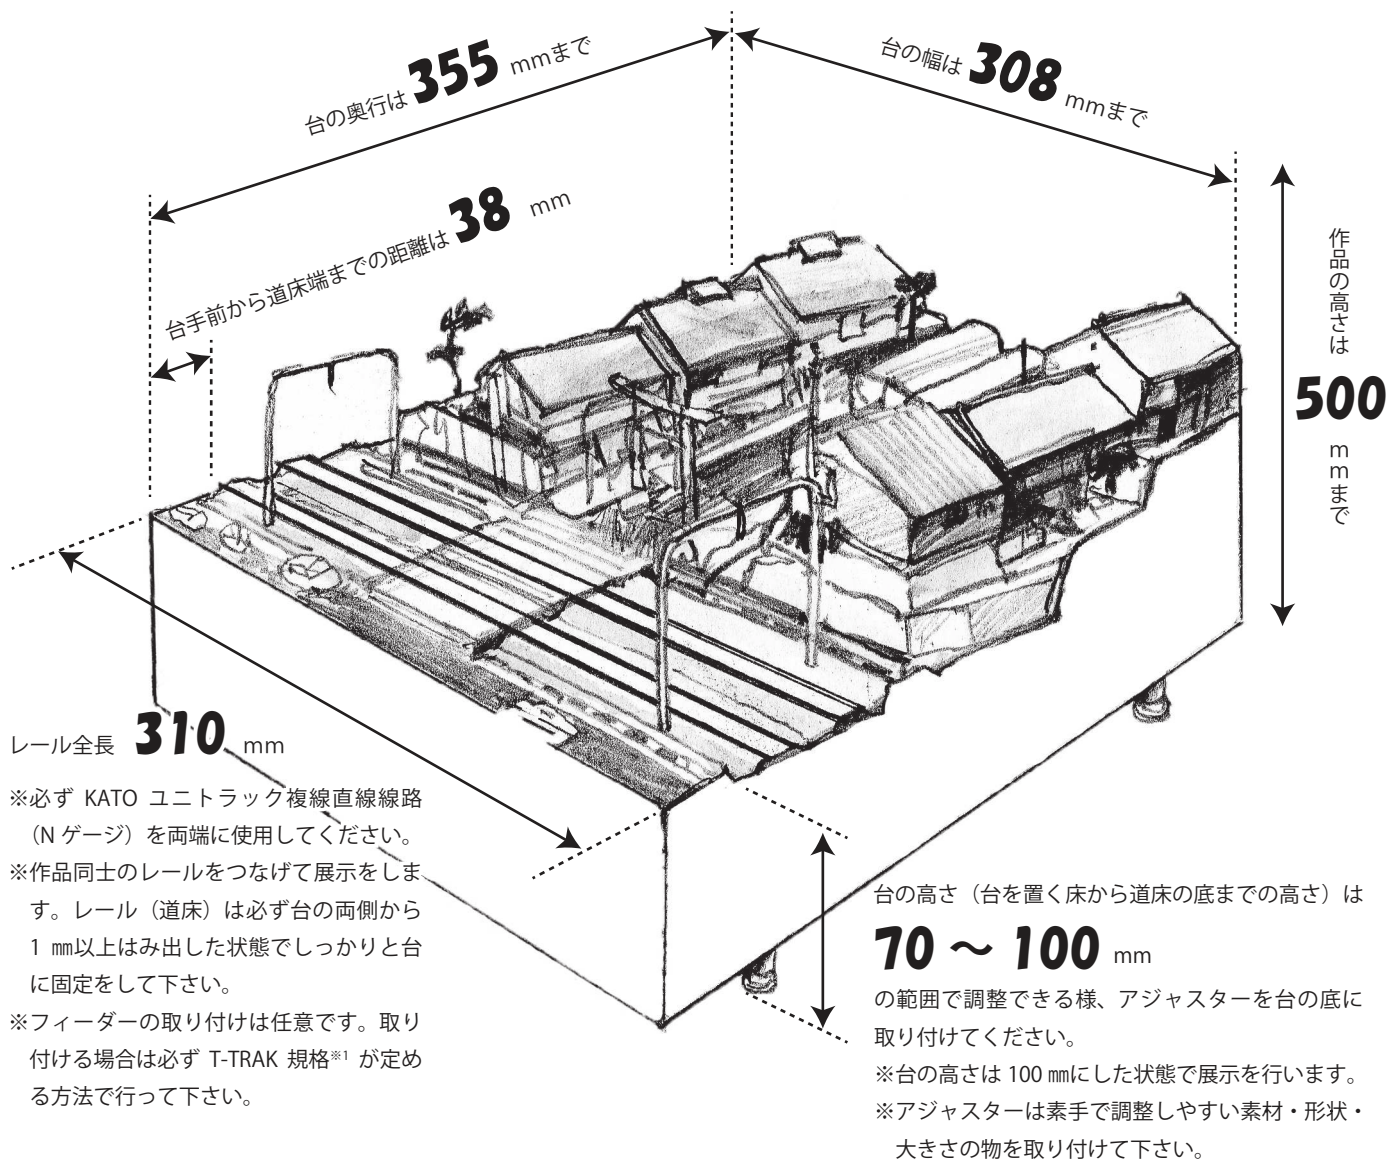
台の奥行は 355 mmまで

台の幅は 308 mmまで

台手前から道床端までの距離は 38 mm

作品の高さは 500 mmまで

レール全長 310 mm

※必ず KATO ユニトラック複線直線線路（N ゲージ）を両端に使用してください。

※作品同士のレールをつなげて展示をします。レール（道床）は必ず台の両側から 1 ㎜以上はみ出した状態でしっかりと台に固定をして下さい。

※フィーダーの取り付けは任意です。取り付ける場合は必ず T-TRAK 規格※1 が定める方法で行って下さい。

台の高さ（台を置く床から道床の底までの高さ）は

70 〜 100 mm

の範囲で調整できる様、アジャスターを台の底に取り付けてください。

※台の高さは 100 ㎜にした状態で展示を行います。

※アジャスターは素手で調整しやすい素材・形状・大きさの物を取り付けて下さい。